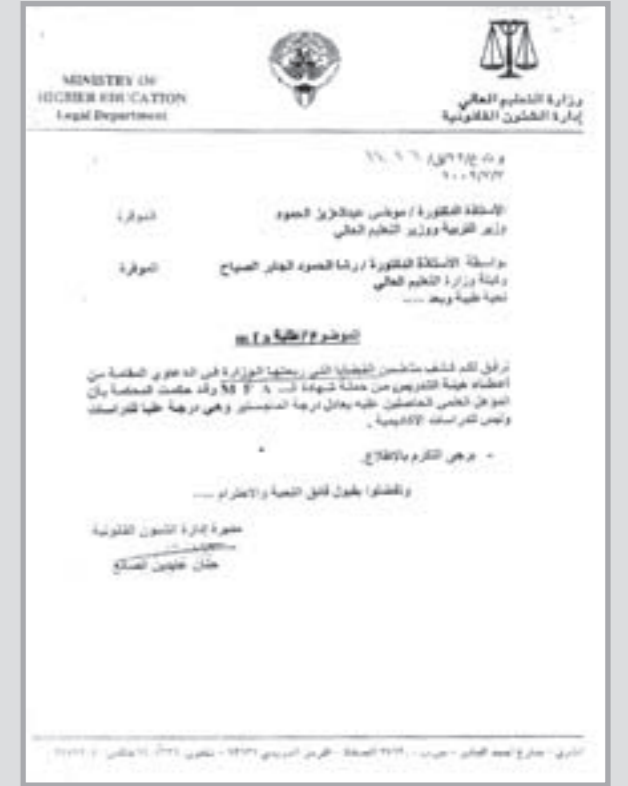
MINISTRY OF
HIGHER EDUCATION
Legal Department

وزارة التعليم العالي
إدارة الشئون القانونية

و.ت.ع/ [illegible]
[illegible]

الأستاذة الدكتورة / موضي عبدالعزيز الحمود المحترمة
وزير التربية ووزير التعليم العالي

بواسطة الأستاذة الدكتورة / رشا الحمود الجابر الصباح المحترمة
وكيلة وزارة التعليم العالي
تحية طيبة وبعد ....

الموضوع / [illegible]

نرفق لكم كشف بأسماء القضايا التي ربحتها الوزارة في الدعاوي المقامة من أعضاء هيئة التدريس من حملة شهادة الـ M.S وقد حكمت المحكمة بأن المؤهل العلمي الحاصلين عليه يعادل درجة الماجستير وهي درجة عليا للدراسات وليس للدراسات الأكاديمية .

- يرجى التكرم بالاطلاع

وتفضلوا بقبول فائق التحية والاحترام ....

مديرة إدارة الشئون القانونية
حنان عثمان الصالح

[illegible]